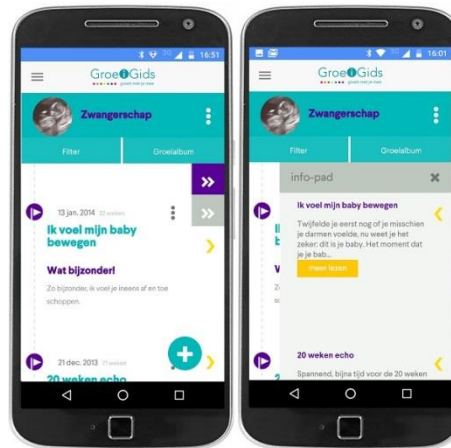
16:51

GroeiGids
groeit met je mee

Zwangerschap

Filter

Groeialbum

13 jan. 2014 22 weken

Ik voel mijn baby bewegen

Wat bijzonder!

Zo bijzonder, ik voel je ineens af en toe schoppen.

21 dec. 2013 21 weken

20 weken echo

16:01

GroeiGids
groeit met je mee

Zwangerschap

Filter

Groeialbum

info-pad

Ik voel mijn baby bewegen

Twijfelde je eerst nog of je misschien je darmen voelde, nu weet je het zeker: dit is je baby. Het moment dat je je bab...

meer lezen

20 weken echo

Spannend, bijna tijd voor de 20 weken